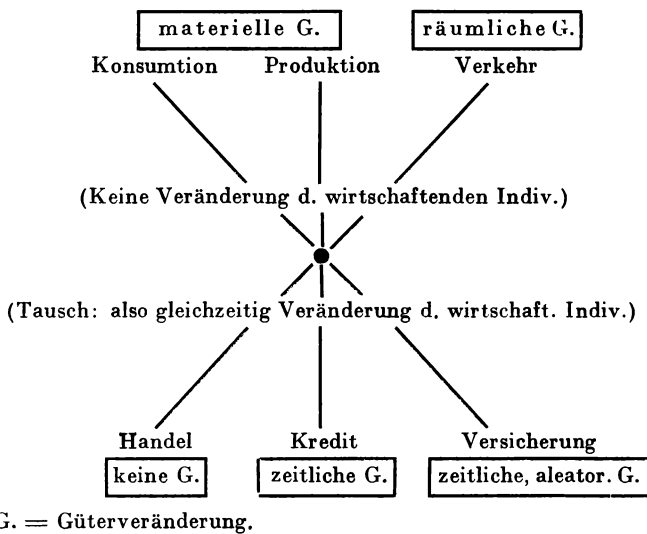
materielle G.

räumliche G.

Konsumtion

Produktion

Verkehr

(Keine Veränderung d. wirtschaftenden Indiv.)

(Tausch: also gleichzeitig Veränderung d. wirtschaft. Indiv.)

Handel

keine G.

Kredit

zeitliche G.

Versicherung

zeitliche, aleator. G.

G. = Güterveränderung.